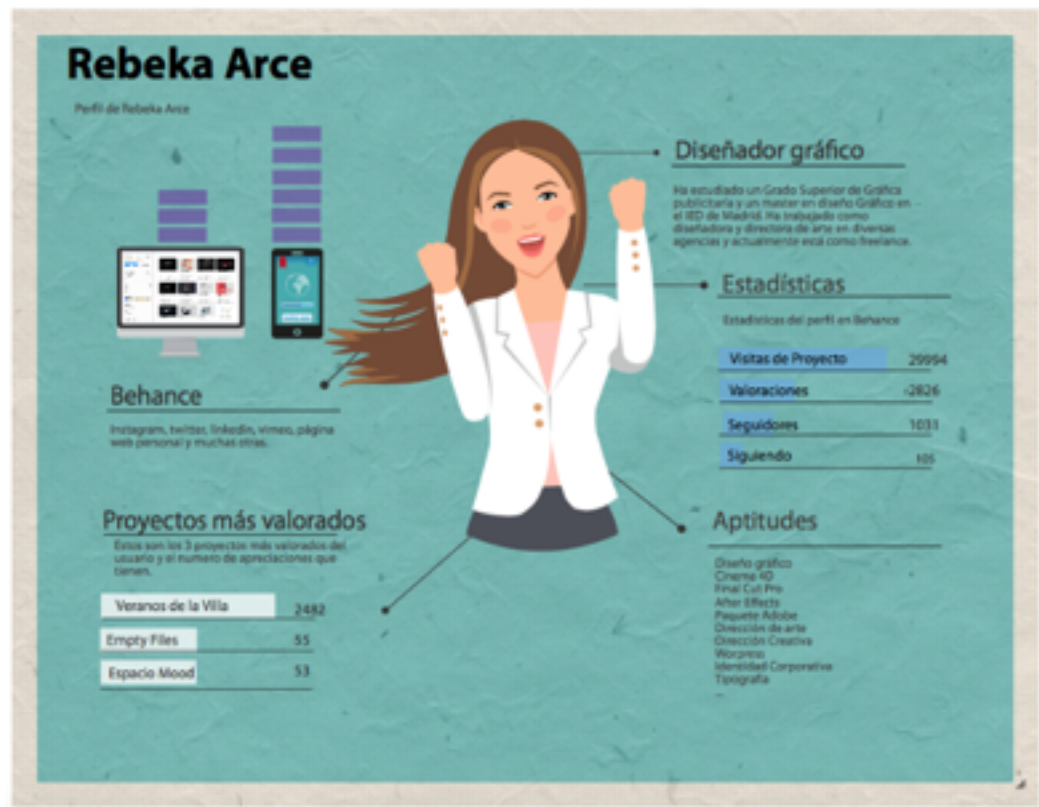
Rebeka Arce

Perfil de Rebeka Arce

Diseñador gráfico

Ha estudiado un Grado Superior de Gráfica publicitaria y un master en diseño Gráfico en el IED de Madrid. Ha trabajado como diseñadora y directora de arte en diversas agencias y actualmente está como freelance.

Estadísticas

Estadísticas del perfil en Behance

| | |
|---|---|
| Visitas de Proyecto | 29994 |
| Valoraciones | 2826 |
| Seguidores | 1031 |
| Siguiendo | 105 |

Behance

Instagram, twitter, linkedin, vimeo, página web personal y muchas otras.

Proyectos más valorados

Estos son los 3 proyectos más valorados del usuario y el numero de apreciaciones que tienen.

| | |
|---|---|
| Veranos de la Villa | 2482 |
| Empty Files | 55 |
| Espacio Mood | 53 |

Aptitudes

Diseño gráfico
Cinema 4D
Final Cut Pro
After Effects
Paquete Adobe
Dirección de arte
Dirección Creativa
Worpress
Identidad Corporativa
Tipografía